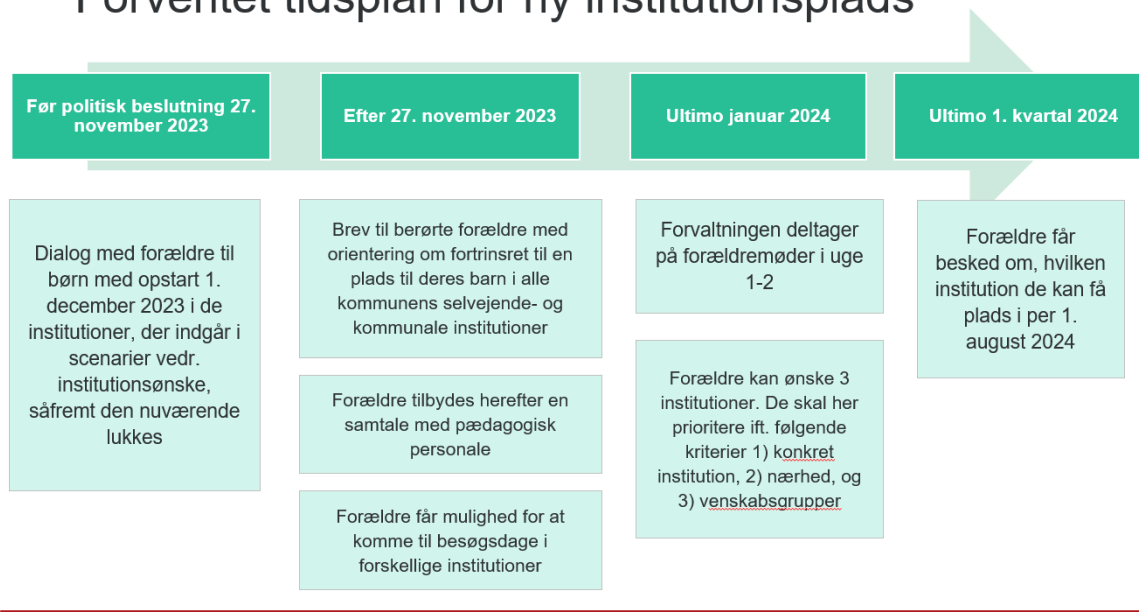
Forventet tidsplan for ny institutionsplads

Før politisk beslutning 27. november 2023

Efter 27. november 2023

Ultimo januar 2024

Ultimo 1. kvartal 2024

Dialog med forældre til børn med opstart 1. december 2023 i de institutioner, der indgår i scenarier vedr. institutionsønske, såfremt den nuværende lukkes

Brev til berørte forældre med orientering om fortrinsret til en plads til deres barn i alle kommunens selvejende- og kommunale institutioner

Forældre tilbydes herefter en samtale med pædagogisk personale

Forældre får mulighed for at komme til besøgsdage i forskellige institutioner

Forvaltningen deltager på forældremøder i uge 1-2

Forældre kan ønske 3 institutioner. De skal her prioritere ift. følgende kriterier 1) konkret institution, 2) nærhed, og 3) venskabsgrupper

Forældre får besked om, hvilken institution de kan få plads i per 1. august 2024